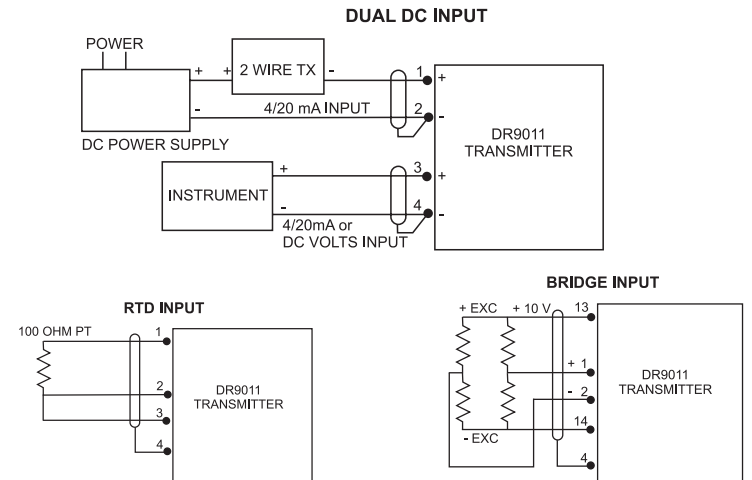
DUAL DC INPUT

POWER

+ + 2 WIRE TX -

1 +

- 4/20 mA INPUT

2 -

DC POWER SUPPLY

DR9011
TRANSMITTER

+

3 +

INSTRUMENT

-

4 -

4/20mA or
DC VOLTS INPUT

BRIDGE INPUT

RTD INPUT

100 OHM PT

1

2

3

4

DR9011
TRANSMITTER

+ EXC + 10 V 13

+ 1

- 2

14

- EXC

4

DR9011
TRANSMITTER